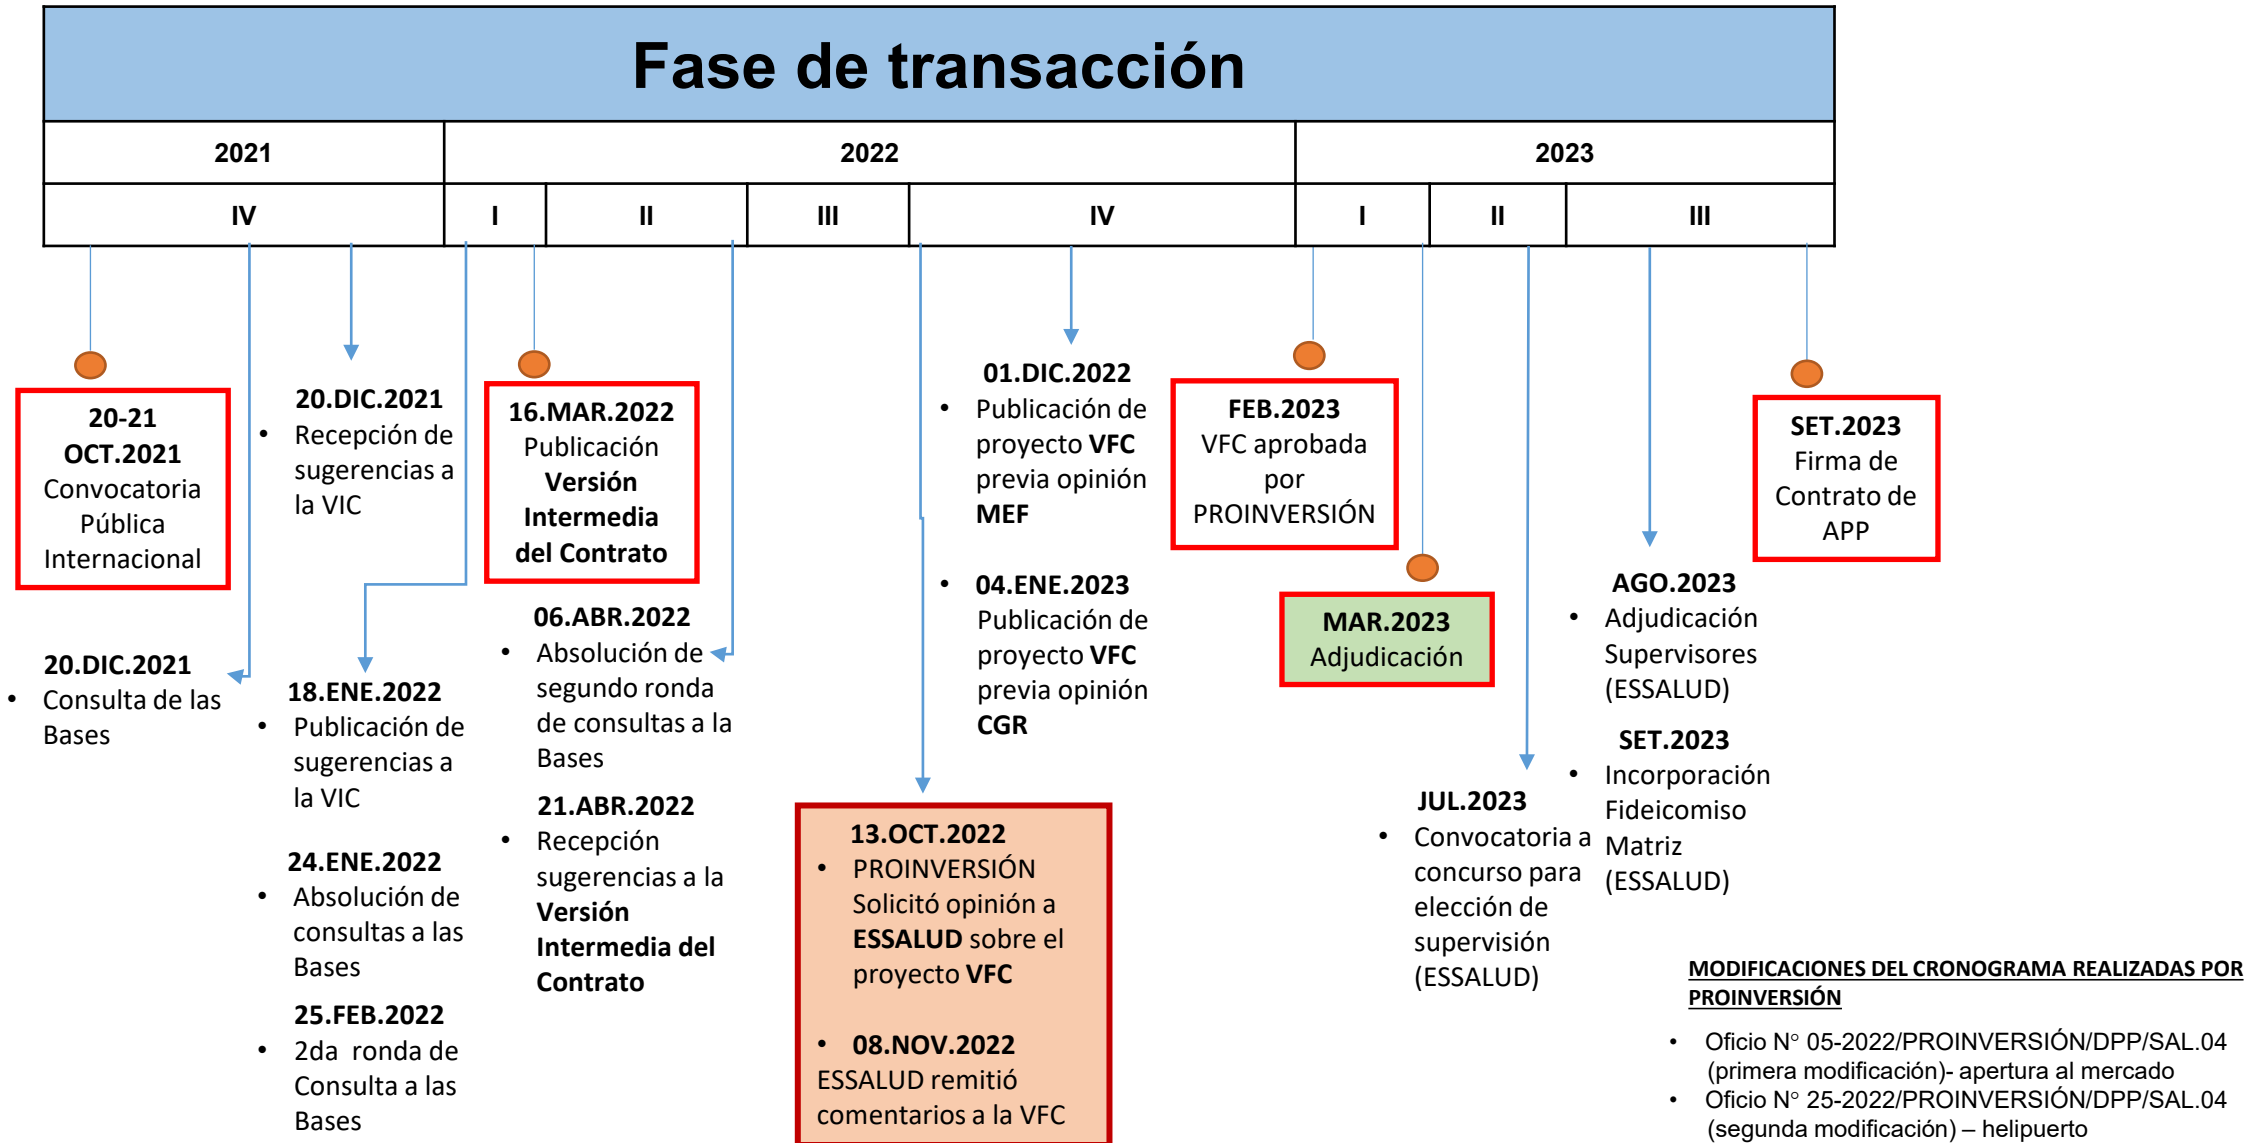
Fase de transacción

| 2021 | 2022 | | | | 2023 | | |
|---|---|---|---|---|---|---|---|
| IV | I | II | III | IV | I | II | III |

20-21 OCT.2021
Convocatoria Pública Internacional

20.DIC.2021
• Recepción de sugerencias a la VIC

20.DIC.2021
• Consulta de las Bases

18.ENE.2022
• Publicación de sugerencias a la VIC

24.ENE.2022
• Absolución de consultas a las Bases

25.FEB.2022
• 2da ronda de Consulta a las Bases

16.MAR.2022
Publicación Versión Intermedia del Contrato

06.ABR.2022
• Absolución de segundo ronda de consultas a la Bases

21.ABR.2022
• Recepción sugerencias a la Versión Intermedia del Contrato

13.OCT.2022
• PROINVERSIÓN Solicitó opinión a ESSALUD sobre el proyecto VFC

• 08.NOV.2022
ESSALUD remitió comentarios a la VFC

01.DIC.2022
• Publicación de proyecto VFC previa opinión MEF

• 04.ENE.2023
Publicación de proyecto VFC previa opinión CGR

FEB.2023
VFC aprobada por PROINVERSIÓN

MAR.2023
Adjudicación

JUL.2023
• Convocatoria a concurso para elección de supervisión (ESSALUD)

AGO.2023
• Adjudicación Supervisores (ESSALUD)

SET.2023
• Incorporación Fideicomiso Matriz (ESSALUD)

SET.2023
Firma de Contrato de APP

MODIFICACIONES DEL CRONOGRAMA REALIZADAS POR PROINVERSIÓN

• Oficio N° 05-2022/PROINVERSIÓN/DPP/SAL.04 (primera modificación)- apertura al mercado
• Oficio N° 25-2022/PROINVERSIÓN/DPP/SAL.04 (segunda modificación) – helipuerto